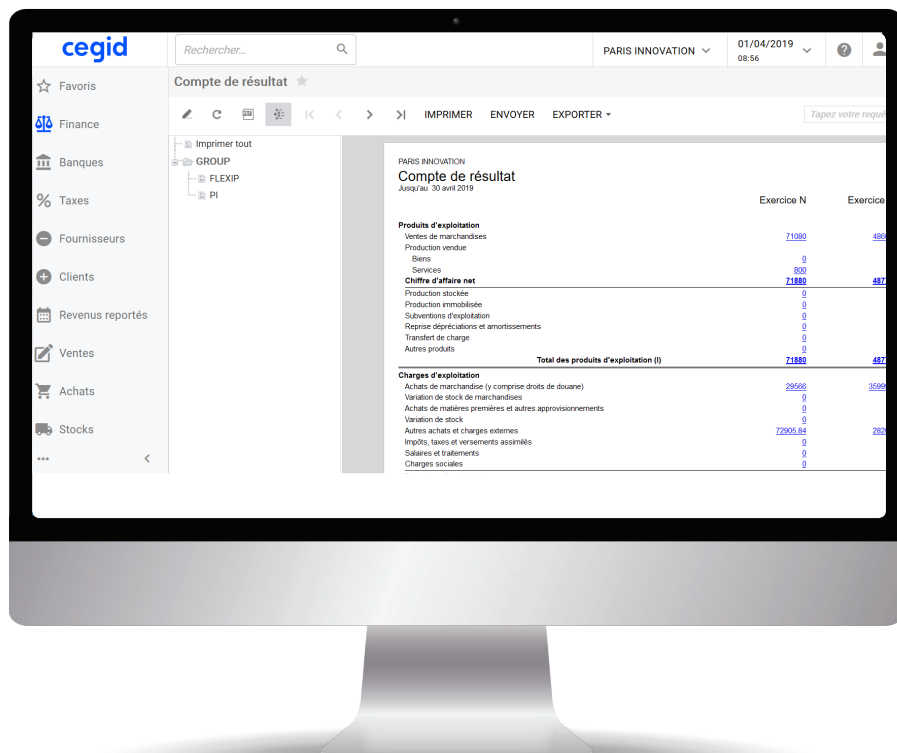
cegid

Rechercher...

PARIS INNOVATION

01/04/2019
08:56

Favoris
Finance
Banques
Taxes
Fournisseurs
Clients
Revenus reportés
Ventes
Achats
Stocks
...

Compte de résultat

IMPRIMER ENVOYER EXPORTER

Tapez votre requ

Imprimer tout
GROUP
FLEXIP
PI

PARIS INNOVATION
Compte de résultat
Jusqu'au 30 avril 2019

| | Exercice N | Exercice |
|---|---|---|
| Produits d'exploitation | | |
| Ventes de marchandises | 71080 | 486 |
| Production vendue | | |
| Biens | 0 | |
| Services | 800 | |
| Chiffre d'affaire net | 71880 | 487 |
| Production stockée | 0 | |
| Production immobilisée | 0 | |
| Subventions d'exploitation | 0 | |
| Reprise dépréciations et amortissements | 0 | |
| Transfert de charge | 0 | |
| Autres produits | 0 | |
| Total des produits d'exploitation (I) | 71880 | 487 |
| Charges d'exploitation | | |
| Achats de marchandise (y comprise droits de douane) | 29566 | 3599 |
| Variation de stock de marchandises | 0 | |
| Achats de matières premières et autres approvisionnements | 0 | |
| Variation de stock | 0 | |
| Autres achats et charges externes | 72905.84 | 282 |
| Impôts, taxes et versements assimilés | 0 | |
| Salaires et traitements | 0 | |
| Charges sociales | 0 | |